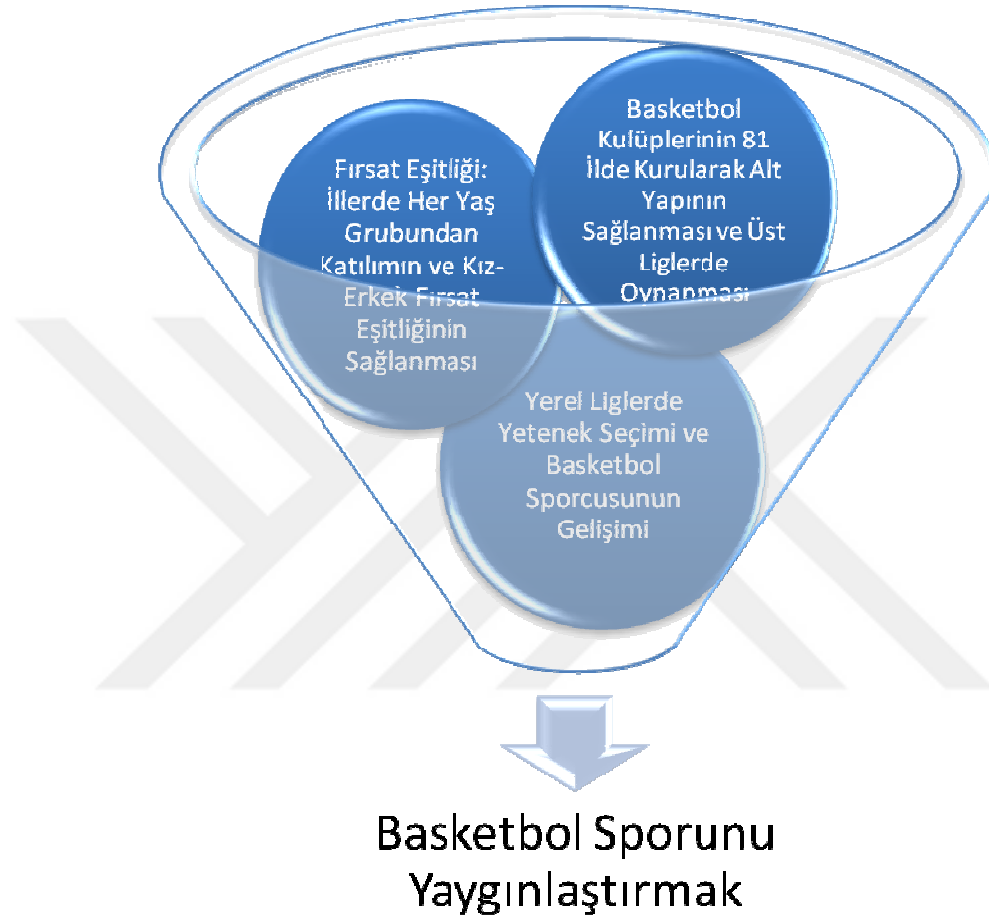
Fırsat Eşitliği: İllerde Her Yaş Grubundan Katılımın ve Kız-Erkek Fırsat Eşitliğinin Sağlanması

Basketbol Kulüplerinin 81 İlde Kurularak Alt Yapının Sağlanması ve Üst Liglerde Oynanması

Yerel Liglerde Yetenek Seçimi ve Basketbol Sporcusunun Gelişimi

Basketbol Sporunu Yaygınlaştırmak